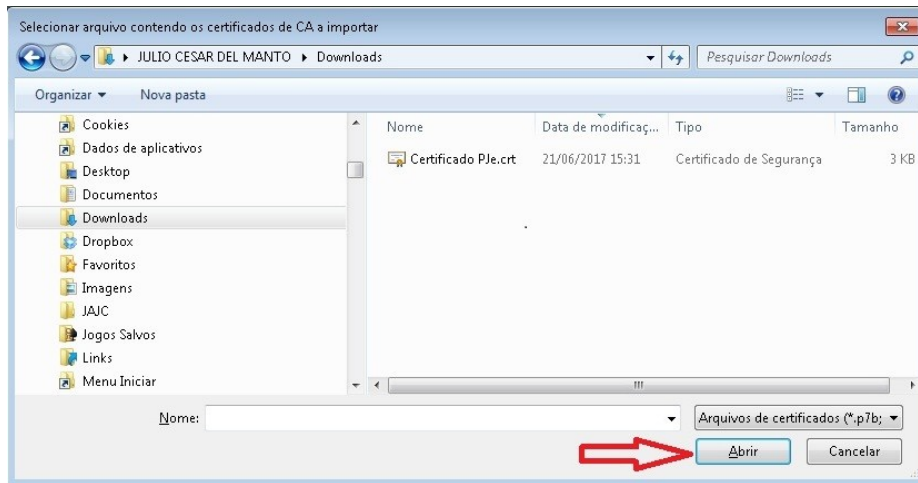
Selecionar arquivo contendo os certificados de CA a importar

JULIO CESAR DEL MANTO ▸ Downloads

Pesquisar Downloads

Organizar ▾ Nova pasta

Cookies
Dados de aplicativos
Desktop
Documentos
Downloads
Dropbox
Favoritos
Imagens
JAJC
Jogos Salvos
Links
Menu Iniciar

| Nome | Data de modificaç... | Tipo | Tamanho |
|---|---|---|---|
| Certificado PJe.crt | 21/06/2017 15:31 | Certificado de Segurança | 3 KB |

Nome:

Arquivos de certificados (*.p7b;

Abrir

Cancelar